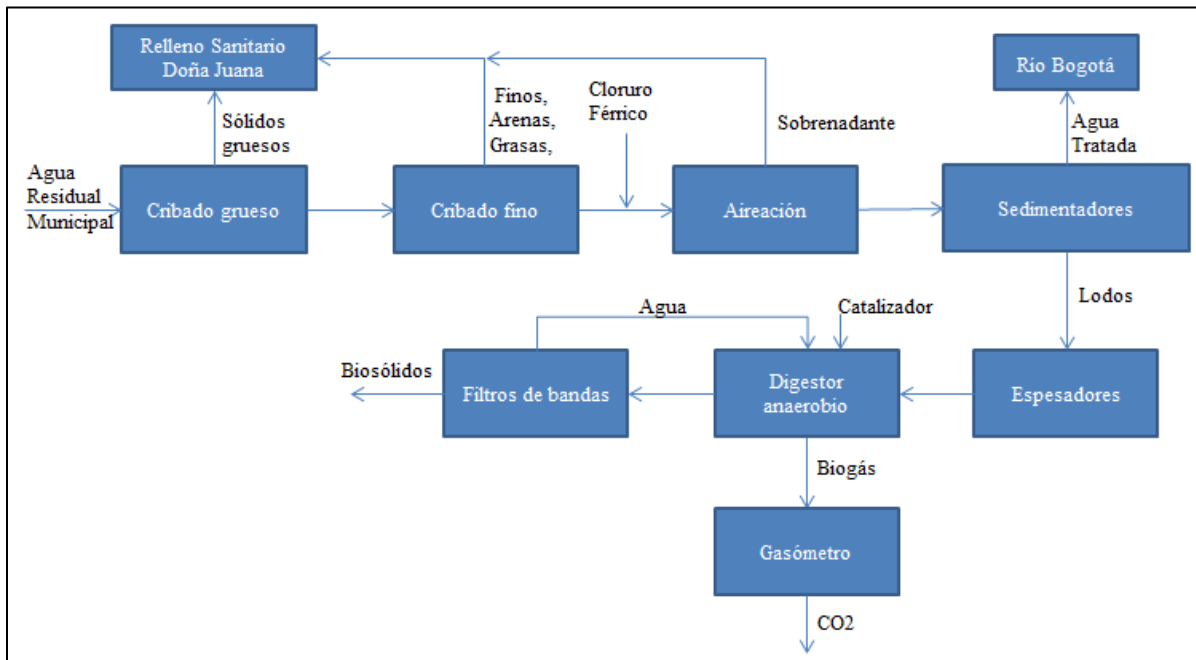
Relleno Sanitario Doña Juana

Río Bogotá

Sólidos gruesos

Finos, Arenas, Grasas,

Cloruro Férrico

Sobrenadante

Agua Tratada

Agua Residual Municipal

Cribado grueso

Cribado fino

Aireación

Sedimentadores

Lodos

Agua

Catalizador

Biosólidos

Filtros de bandas

Digestor anaerobio

Espesadores

Biogás

Gasómetro

CO2